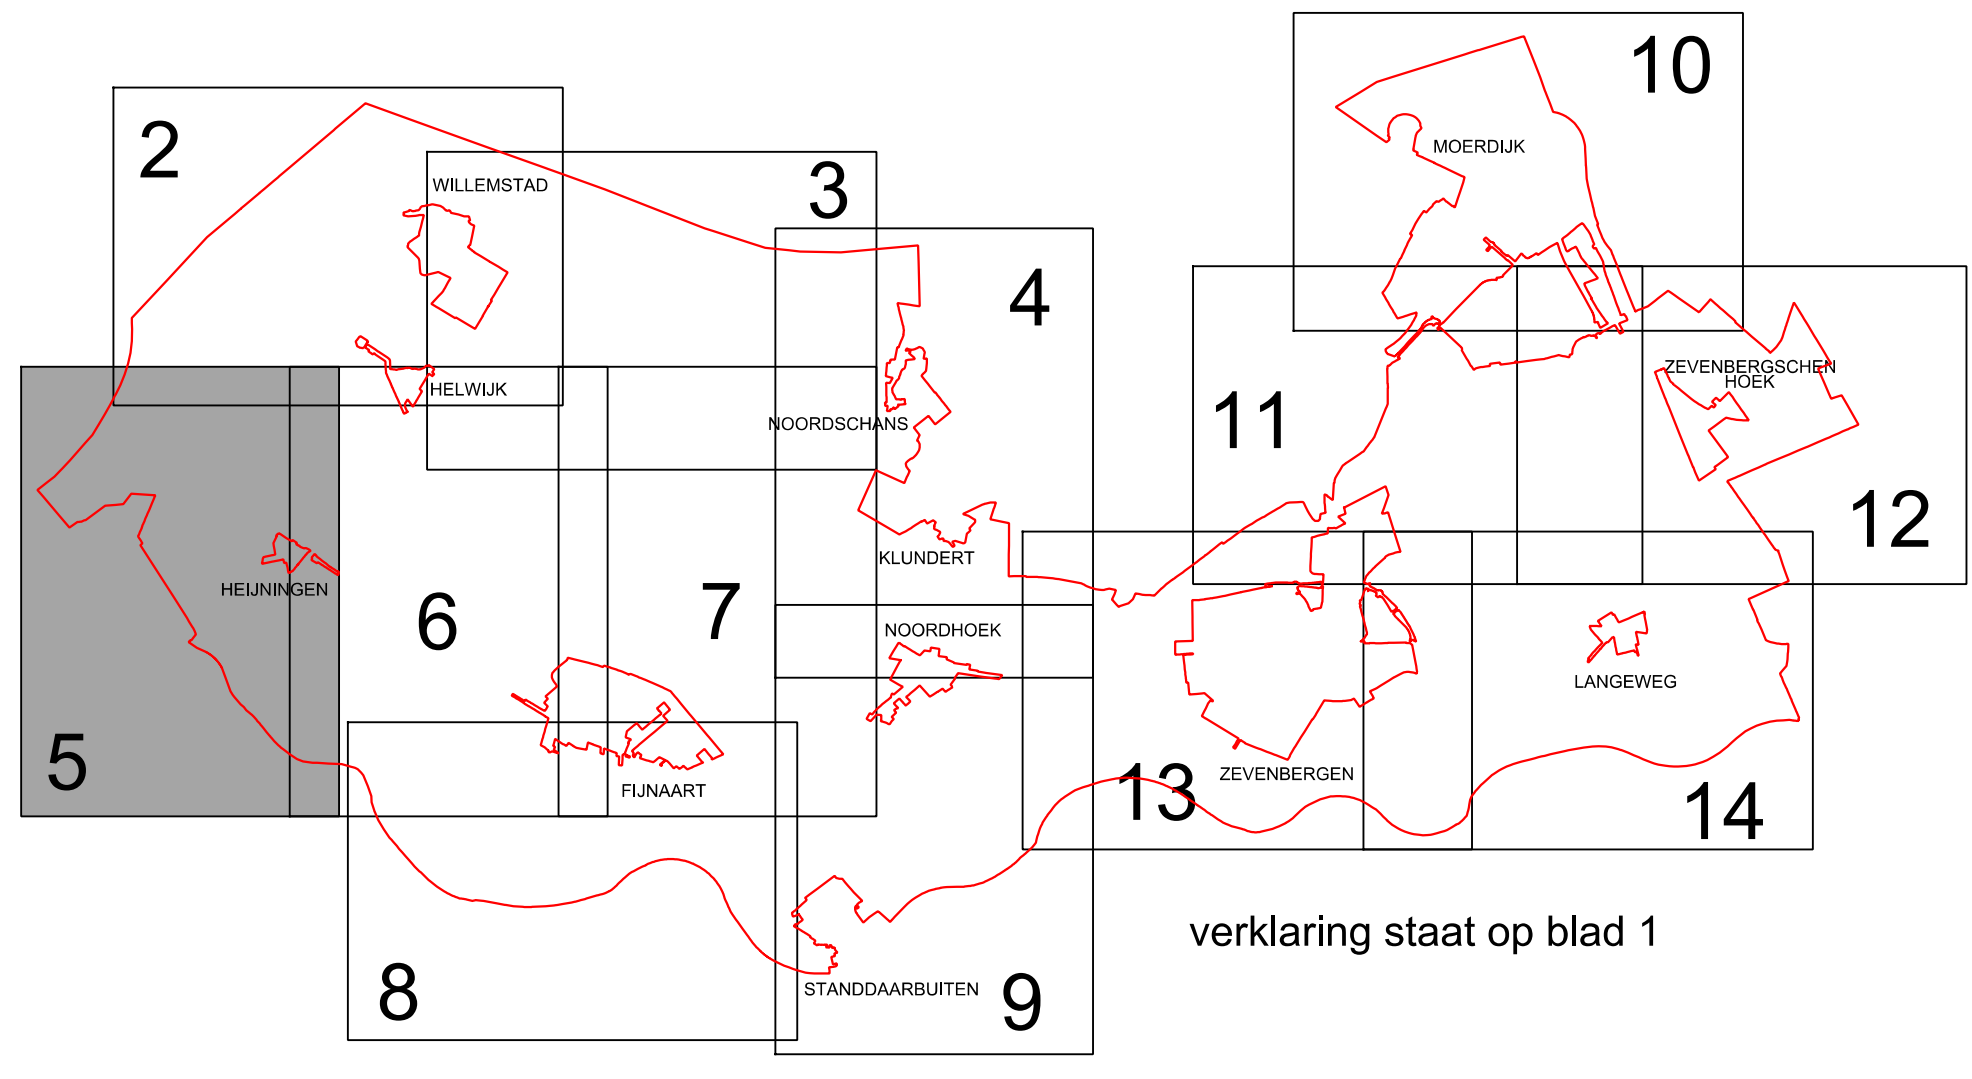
10

MOERDIJK

2

WILLEMSTAD

3

4

11

ZEVENBERGSCHEN HOEK

HELWIJK

NOORDSCHANS

12

KLUNDERT

HEIJNINGEN

6

7

NOORDHOEK

LANGEWEG

5

13

ZEVENBERGEN

14

FIJNAART

verklaring staat op blad 1

8

STANDDAARBUITEN

9